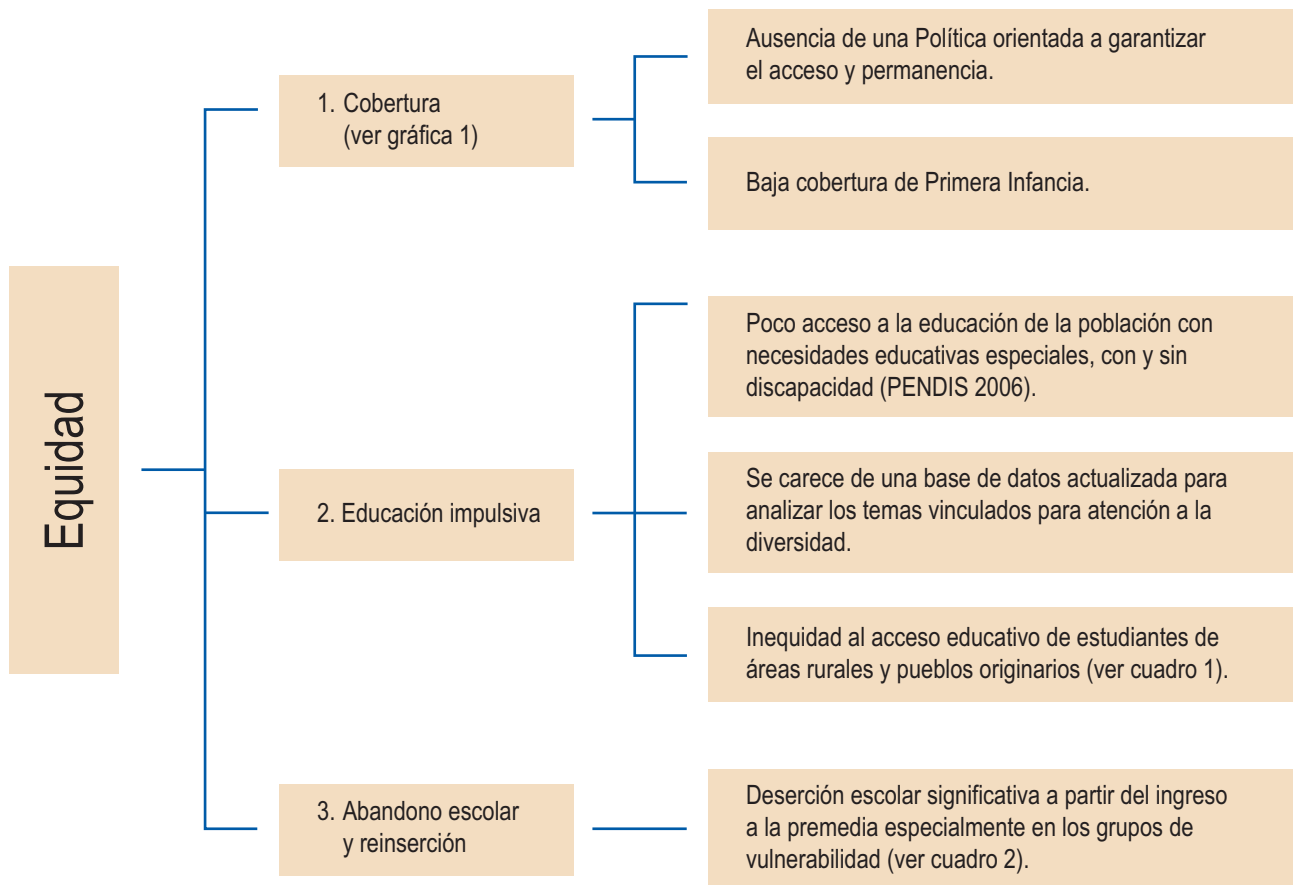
Equidad

1. Cobertura
(ver gráfica 1)

Ausencia de una Política orientada a garantizar el acceso y permanencia.

Baja cobertura de Primera Infancia.

2. Educación impulsiva

Poco acceso a la educación de la población con necesidades educativas especiales, con y sin discapacidad (PENDIS 2006).

Se carece de una base de datos actualizada para analizar los temas vinculados para atención a la diversidad.

Inequidad al acceso educativo de estudiantes de áreas rurales y pueblos originarios (ver cuadro 1).

3. Abandono escolar
y reinserción

Deserción escolar significativa a partir del ingreso a la premedia especialmente en los grupos de vulnerabilidad (ver cuadro 2).